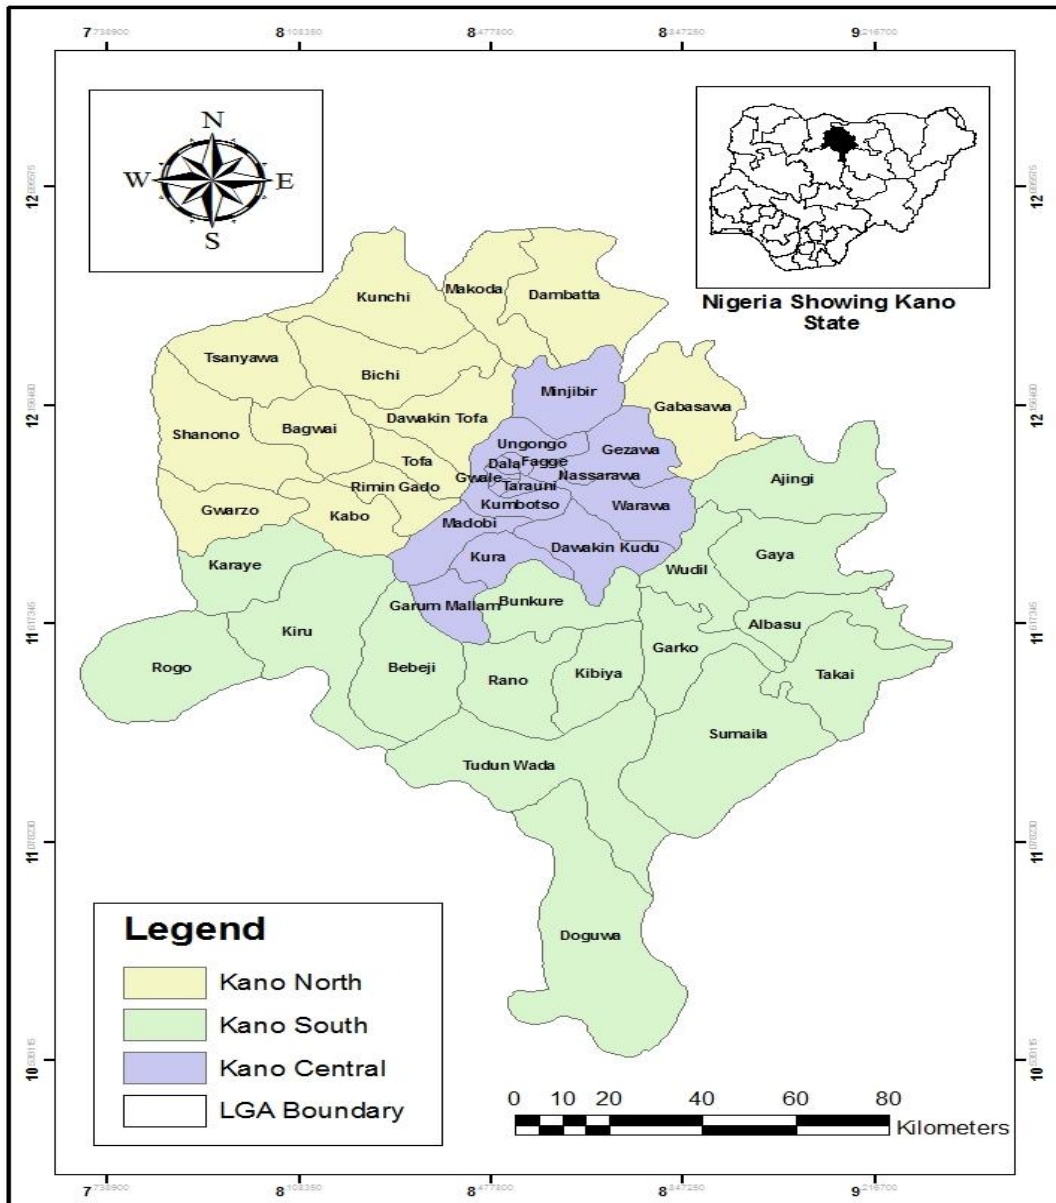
7°738900 8°108350 8°477800 8°847250 9°216700

N
W E
S

Nigeria Showing Kano State

12°999615
12°599460
11°617345
11°078230
10°530115

Kunchi
Makoda
Dambatta
Tsanyawa
Bichi
Minjibir
Gabasawa
Dawakin Tofa
Bagwai
Shanono
Ungongo
Gezawa
Dala
Fagge
Tofa
Nassarawa
Gwale
Tarauni
Rimin Gado
Ajingi
Kumbotso
Warawa
Gwarzo
Kabo
Madobi
Dawakin Kudu
Karaye
Kura
Gaya
Wudil
Garum Mallam
Bunkure
Albasu
Kiru
Rogo
Garko
Bebeji
Kibiya
Takai
Rano
Sumaila
Tudun Wada
Doguwa

Legend
Kano North
Kano South
Kano Central
LGA Boundary

0 10 20 40 60 80
Kilometers

7°738900 8°108350 8°477800 8°847250 9°216700